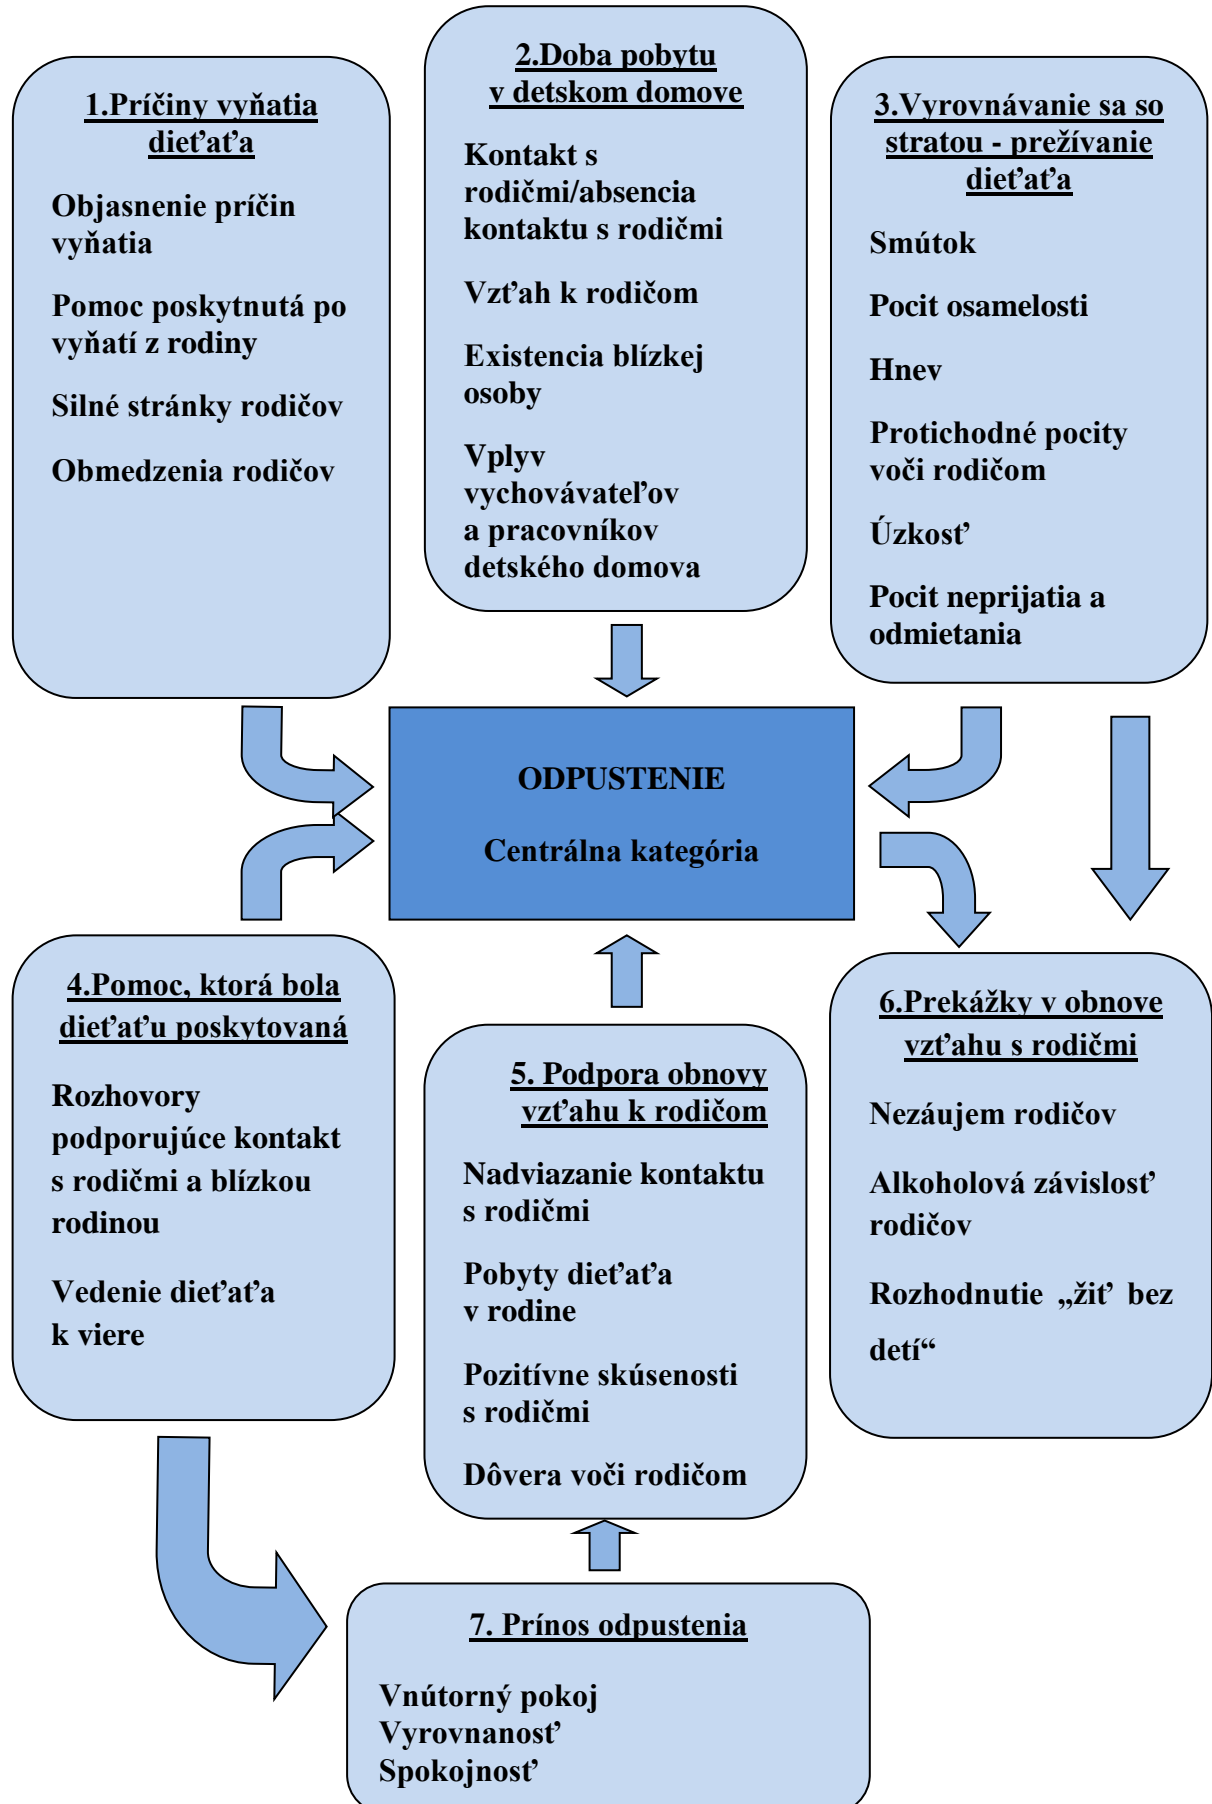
1.Príčiny vyňatia dieťaťa

Objasnenie príčin vyňatia

Pomoc poskytnutá po vyňatí z rodiny

Silné stránky rodičov

Obmedzenia rodičov

2.Doba pobytu v detskom domove

Kontakt s rodičmi/absencia kontaktu s rodičmi

Vzťah k rodičom

Existencia blízkej osoby

Vplyv vychovávateľov a pracovníkov detského domova

3.Vyrovnávanie sa so stratou - prežívanie dieťaťa

Smútok

Pocit osamelosti

Hnev

Protichodné pocity voči rodičom

Úzkosť

Pocit neprijatia a odmietania

ODPUSTENIE

Centrálna kategória

4.Pomoc, ktorá bola dieťaťu poskytovaná

Rozhovory podporujúce kontakt s rodičmi a blízkou rodinou

Vedenie dieťaťa k viere

5. Podpora obnovy vzťahu k rodičom

Nadviazanie kontaktu s rodičmi

Pobyty dieťaťa v rodine

Pozitívne skúsenosti s rodičmi

Dôvera voči rodičom

6.Prekážky v obnove vzťahu s rodičmi

Nezáujem rodičov

Alkoholová závislosť rodičov

Rozhodnutie „žiť bez detí“

7. Prínos odpustenia

Vnútorný pokoj
Vyrovnanosť
Spokojnosť